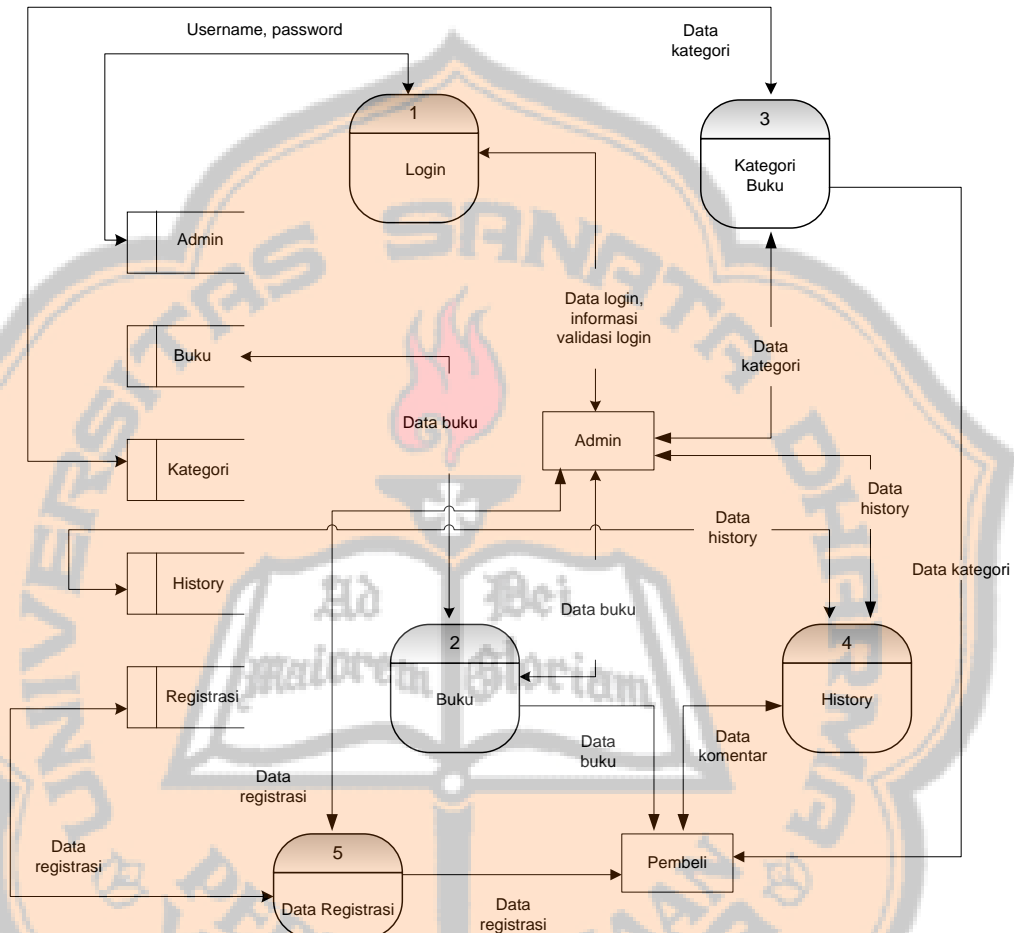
Username, password

Data kategori

1

Login

3

Kategori Buku

Admin

Buku

Kategori

History

Registrasi

Data login, informasi validasi login

Data kategori

Data buku

Admin

Data history

Data history

Data kategori

Data buku

2

Buku

4

History

Data buku

Data komentar

Data registrasi

Data registrasi

5

Data Registrasi

Pembeli

Data registrasi

Ad Dei Maiorem Gloriam